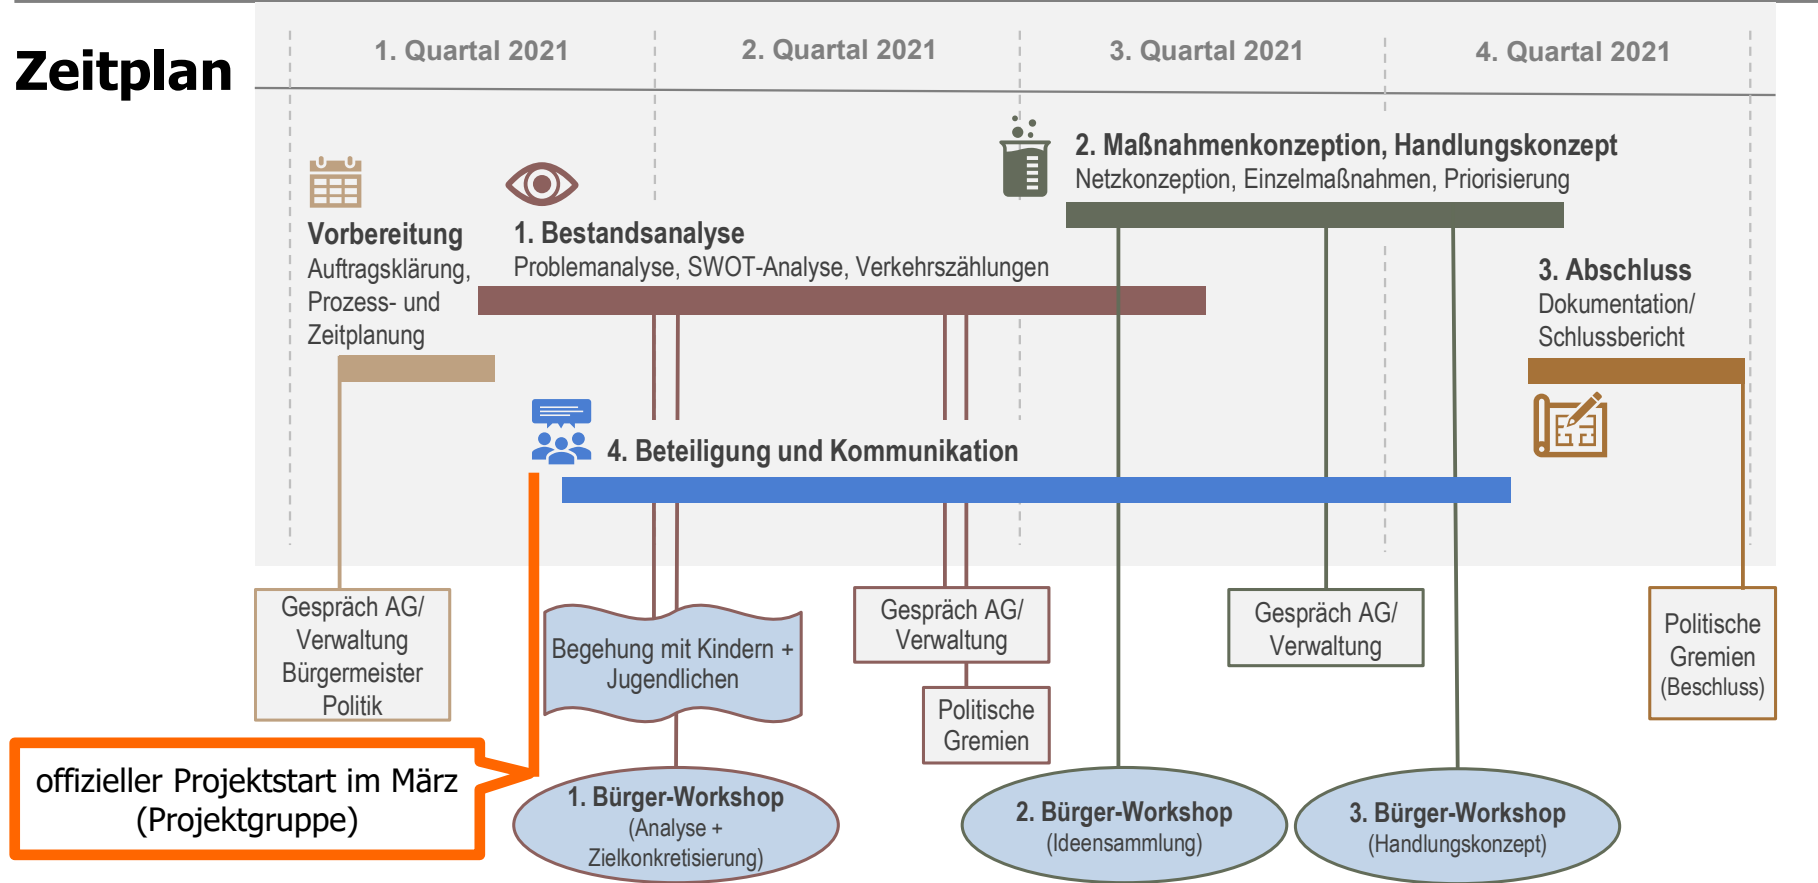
Zeitplan

1. Quartal 2021

2. Quartal 2021

3. Quartal 2021

4. Quartal 2021

2. Maßnahmenkonzeption, Handlungskonzept
Netzkonzeption, Einzelmaßnahmen, Priorisierung

Vorbereitung
Auftragsklärung, Prozess- und Zeitplanung

1. Bestandsanalyse
Problemanalyse, SWOT-Analyse, Verkehrszählungen

3. Abschluss
Dokumentation/ Schlussbericht

4. Beteiligung und Kommunikation

Gespräch AG/ Verwaltung Bürgermeister Politik

Begehung mit Kindern + Jugendlichen

Gespräch AG/ Verwaltung

Politische Gremien

Gespräch AG/ Verwaltung

Politische Gremien (Beschluss)

offizieller Projektstart im März (Projektgruppe)

1. Bürger-Workshop
(Analyse + Zielkonkretisierung)

2. Bürger-Workshop
(Ideensammlung)

3. Bürger-Workshop
(Handlungskonzept)